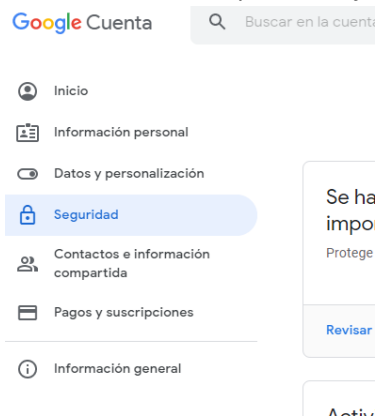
Google Cuenta

Buscar en la cuenta

Inicio

Información personal

Datos y personalización

Seguridad

Contactos e información compartida

Pagos y suscripciones

Información general

Se ha
impor

Protege

Revisar

Activ